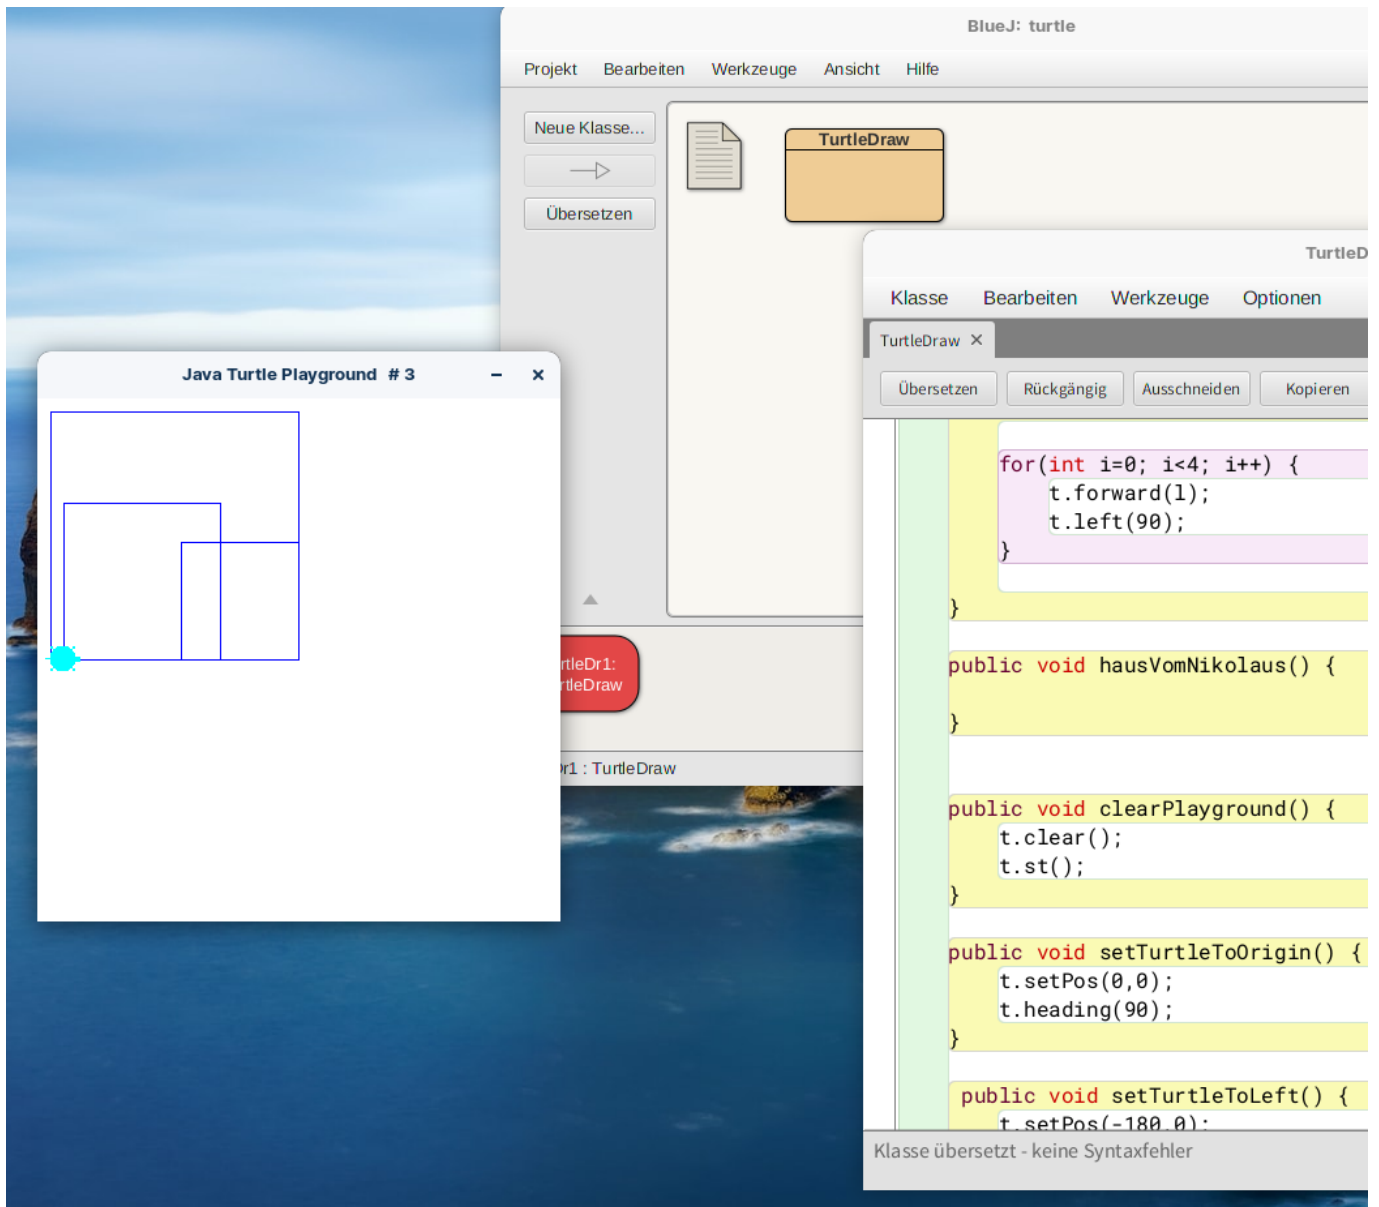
BlueJ: turtle

Projekt Bearbeiten Werkzeuge Ansicht Hilfe

Neue Klasse...

Übersetzen

TurtleDraw

TurtleD

Klasse Bearbeiten Werkzeuge Optionen

TurtleDraw ×

Übersetzen Rückgängig Ausschneiden Kopieren

Java Turtle Playground # 3

rtleDr1:
rtleDraw

r1 : TurtleDraw

for(int i=0; i<4; i++) {
t.forward(l);
t.left(90);
}
}

public void hausVomNikolaus() {
}

public void clearPlayground() {
t.clear();
t.st();
}

public void setTurtleToOrigin() {
t.setPos(0,0);
t.heading(90);
}

public void setTurtleToLeft() {
t.setPos(-180,0);

Klasse übersetzt - keine Syntaxfehler